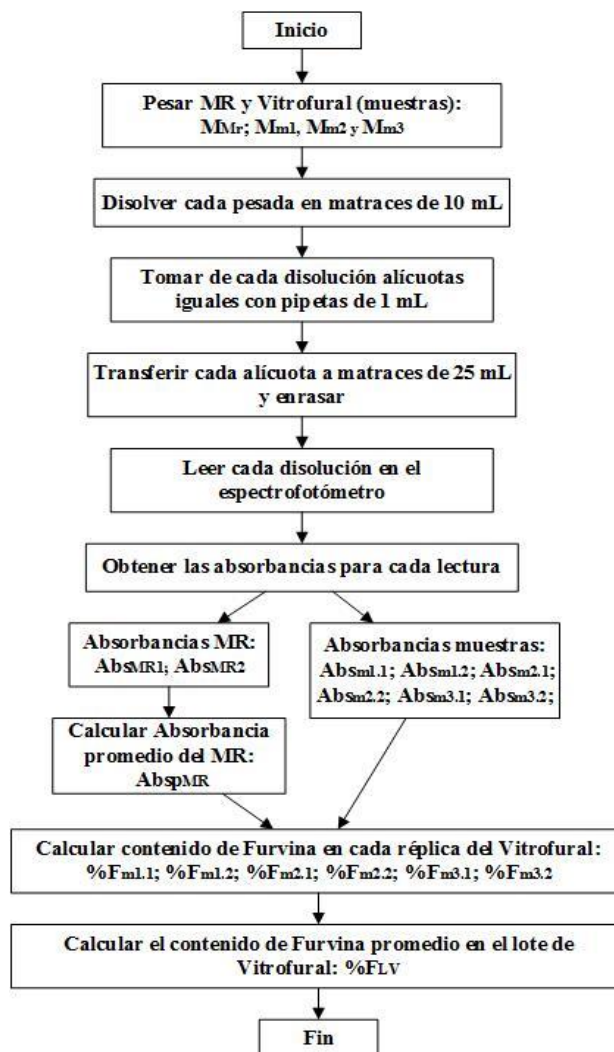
Inicio

Pesar MR y Vitrofural (muestras): $M_{Mr}$; $M_{m1}$, $M_{m2}$ y $M_{m3}$

Disolver cada pesada en matraces de 10 mL

Tomar de cada disolución alícuotas iguales con pipetas de 1 mL

Transferir cada alícuota a matraces de 25 mL y enrasar

Leer cada disolución en el espectrofotómetro

Obtener las absorbancias para cada lectura

Absorbancias MR: $Abs_{MR1}$; $Abs_{MR2}$

Calcular Absorbancia promedio del MR: $Absp_{MR}$

Absorbancias muestras: $Abs_{m1.1}$; $Abs_{m1.2}$; $Abs_{m2.1}$; $Abs_{m2.2}$; $Abs_{m3.1}$; $Abs_{m3.2}$;

Calcular contenido de Furvina en cada réplica del Vitrofural: $\%F_{m1.1}$; $\%F_{m1.2}$; $\%F_{m2.1}$; $\%F_{m2.2}$; $\%F_{m3.1}$; $\%F_{m3.2}$

Calcular el contenido de Furvina promedio en el lote de Vitrofural: $\%F_{LV}$

Fin